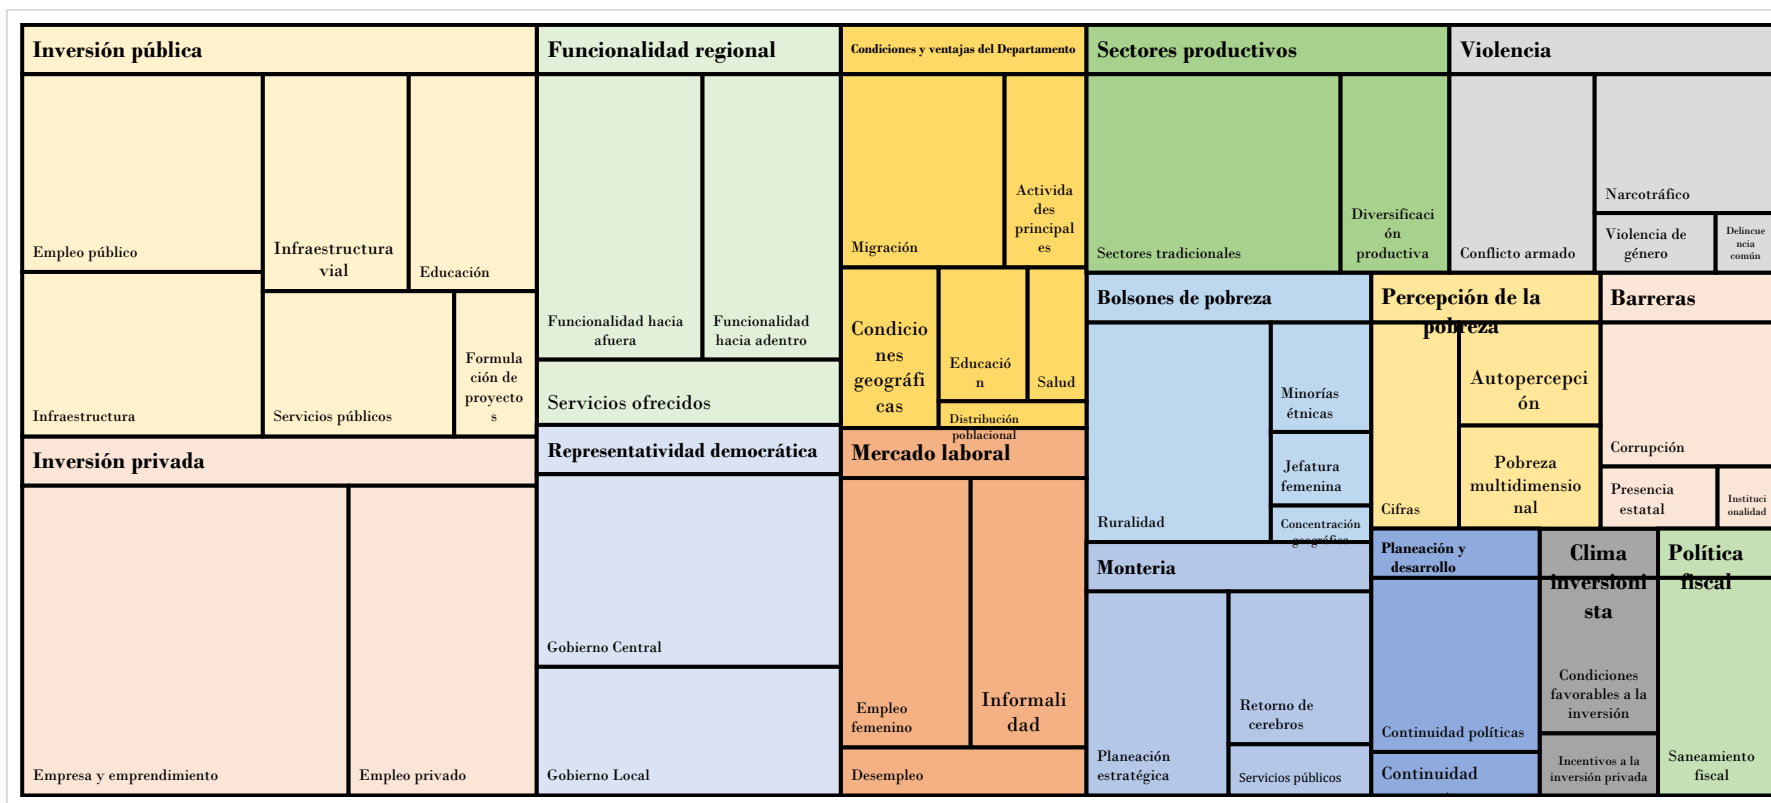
Inversión pública
Empleo público
Infraestructura vial
Educación
Infraestructura
Servicios públicos
Formulación de proyectos
Inversión privada
Empresa y emprendimiento
Empleo privado

Funcionalidad regional
Funcionalidad hacia afuera
Funcionalidad hacia adentro
Servicios ofrecidos
Representatividad democrática
Gobierno Central
Gobierno Local

Condiciones y ventajas del Departamento
Migración
Actividades principales
Condiciones geográficas
Educación
Salud
Distribución poblacional
Mercado laboral
Empleo femenino
Informalidad
Desempleo

Sectores productivos
Sectores tradicionales
Diversificación productiva
Bolsones de pobreza
Ruralidad
Minorías étnicas
Jefatura femenina
Concentración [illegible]
Monteria
Planeación estratégica
Retorno de cerebros
Servicios públicos

Violencia
Conflicto armado
Narcotráfico
Violencia de género
Delincuencia común
Percepción de la pobreza
Cifras
Autopercepción
Pobreza multidimensional
Barreras
Corrupción
Presencia estatal
Institucionalidad
Planeación y desarrollo
Continuidad políticas
Continuidad
Clima inversionista
Condiciones favorables a la inversión
Incentivos a la inversión privada
Política fiscal
Saneamiento fiscal